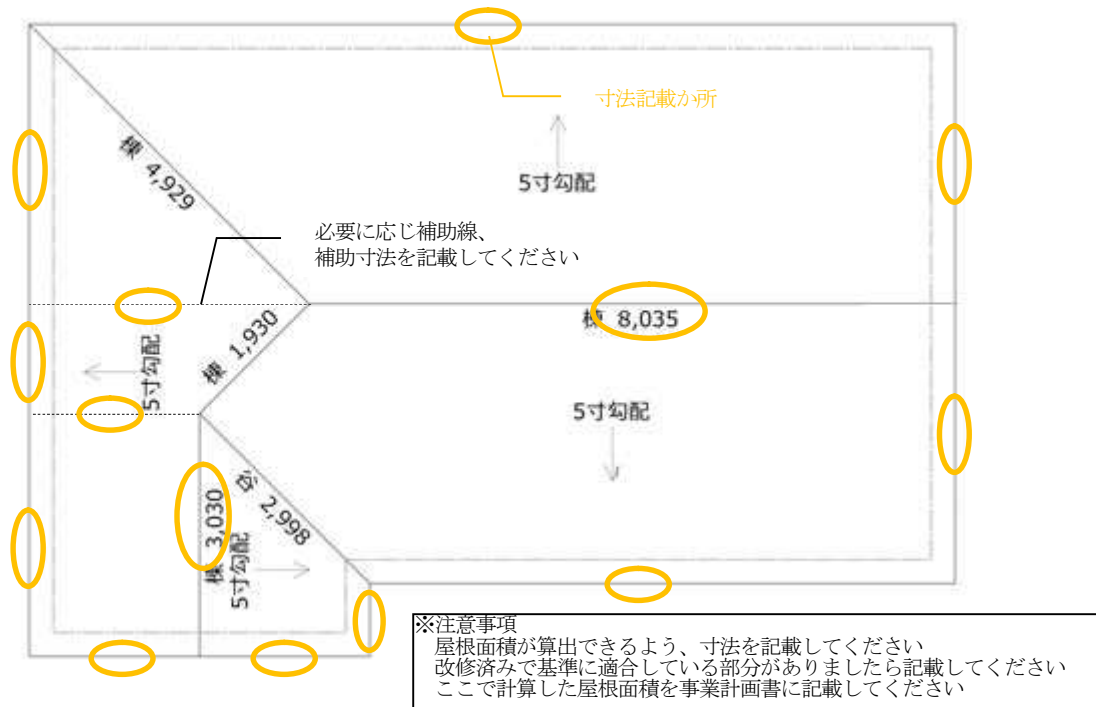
寸法記載か所

5寸勾配

棟 4,929

必要に応じ補助線、
補助寸法を記載してください

棟 8,035

棟 1,930

5寸勾配

5寸勾配

谷 2,998

棟 3,030

5寸勾配

※注意事項
屋根面積が算出できるよう、寸法を記載してください
改修済みで基準に適合している部分がありましたら記載してください
ここで計算した屋根面積を事業計画書に記載してください